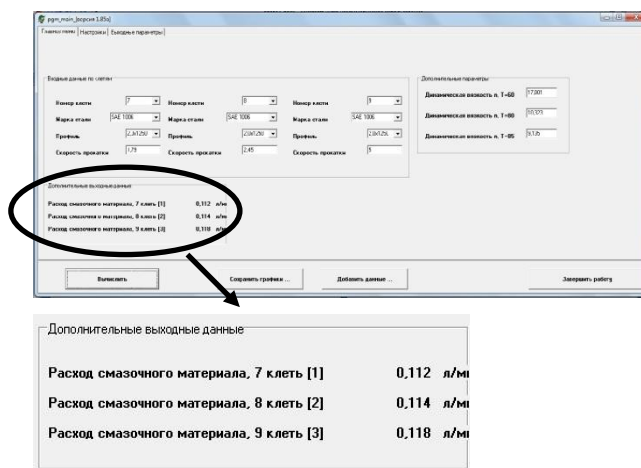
pgm_main [версия 1.85a]

Главное меню | Настройки | Выходные параметры

Входные данные по клетям

| Номер клети | 7 | Номер клети | 8 | Номер клети | 9 |
|---|---|---|---|---|---|
| Марка стали | SAE 1006 | Марка стали | SAE 1006 | Марка стали | SAE 1006 |
| Профиль | 2,3x1250 | Профиль | 2,0x1250 | Профиль | 2,0x1250 |
| Скорость прокатки | 1,79 | Скорость прокатки | 2,45 | Скорость прокатки | 5 |

Дополнительные параметры

Динамическая вязкость п. Т=60 17,001
Динамическая вязкость п. Т=80 10,073
Динамическая вязкость п. Т=95 9,125

Дополнительные выходные данные

Расход смазочного материала, 7 клеть [1] 0,112 л/м
Расход смазочного материала, 8 клеть [2] 0,114 л/м
Расход смазочного материала, 9 клеть [3] 0,118 л/м

Вычислить | Сохранить графики ... | Добавить данные ... | Завершить работу

Дополнительные выходные данные

Расход смазочного материала, 7 клеть [1] 0,112 л/м
Расход смазочного материала, 8 клеть [2] 0,114 л/м
Расход смазочного материала, 9 клеть [3] 0,118 л/м